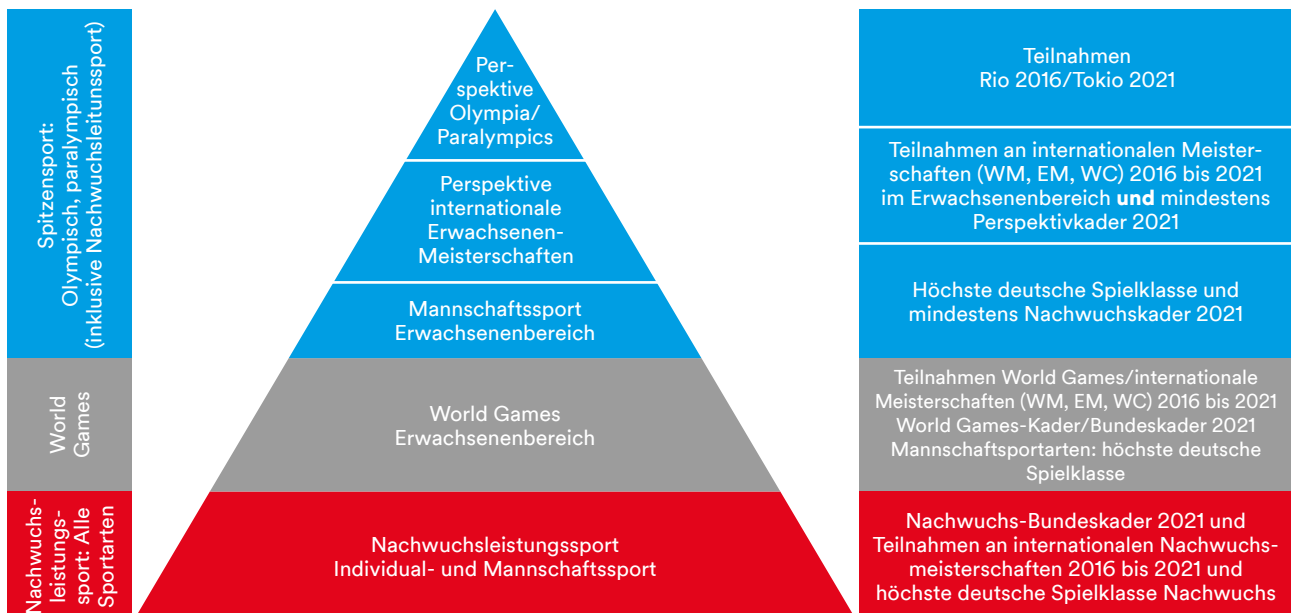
Spitzensport: Olympisch, paralympisch (inklusive Nachwuchsleistungssport)

World Games

Nachwuchsleistungssport: Alle Sportarten

Perspektive Olympia/ Paralympics

Perspektive internationale Erwachsenen-Meisterschaften

Mannschaftssport Erwachsenenbereich

World Games Erwachsenenbereich

Nachwuchsleistungssport Individual- und Mannschaftssport

Teilnahmen Rio 2016/Tokio 2021

Teilnahmen an internationalen Meisterschaften (WM, EM, WC) 2016 bis 2021 im Erwachsenenbereich **und** mindestens Perspektivkader 2021

Höchste deutsche Spielklasse und mindestens Nachwuchskader 2021

Teilnahmen World Games/internationale Meisterschaften (WM, EM, WC) 2016 bis 2021 World Games-Kader/Bundeskader 2021 Mannschaftsportarten: höchste deutsche Spielklasse

Nachwuchs-Bundeskader 2021 und Teilnahmen an internationalen Nachwuchsmeisterschaften 2016 bis 2021 und höchste deutsche Spielklasse Nachwuchs